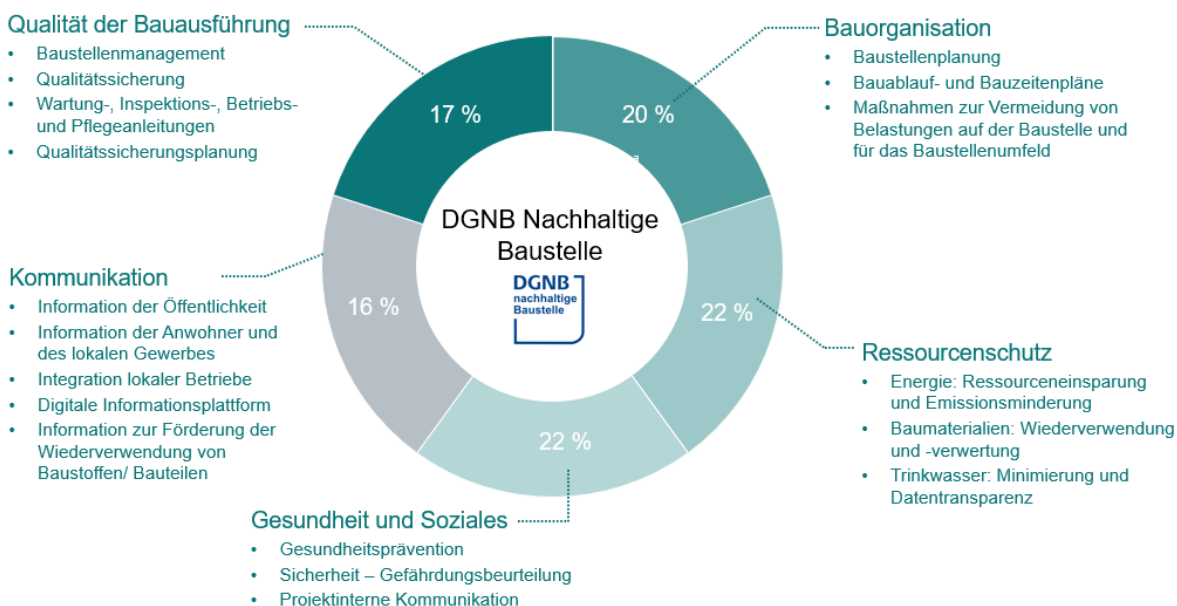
Qualität der Bauausführung
• Baustellenmanagement
• Qualitätssicherung
• Wartung-, Inspektions-, Betriebs- und Pflegeanleitungen
• Qualitätssicherungsplanung

Bauorganisation
• Baustellenplanung
• Bauablauf- und Bauzeitenpläne
• Maßnahmen zur Vermeidung von Belastungen auf der Baustelle und für das Baustellenumfeld

17 %

20 %

DGNB Nachhaltige Baustelle

DGNB nachhaltige Baustelle

Kommunikation
• Information der Öffentlichkeit
• Information der Anwohner und des lokalen Gewerbes
• Integration lokaler Betriebe
• Digitale Informationsplattform
• Information zur Förderung der Wiederverwendung von Baustoffen/ Bauteilen

16 %

22 %

22 %

Ressourcenschutz
• Energie: Ressourceneinsparung und Emissionsminderung
• Baumaterialien: Wiederverwendung und -verwertung
• Trinkwasser: Minimierung und Datentransparenz

Gesundheit und Soziales
• Gesundheitsprävention
• Sicherheit – Gefährdungsbeurteilung
• Projektinterne Kommunikation